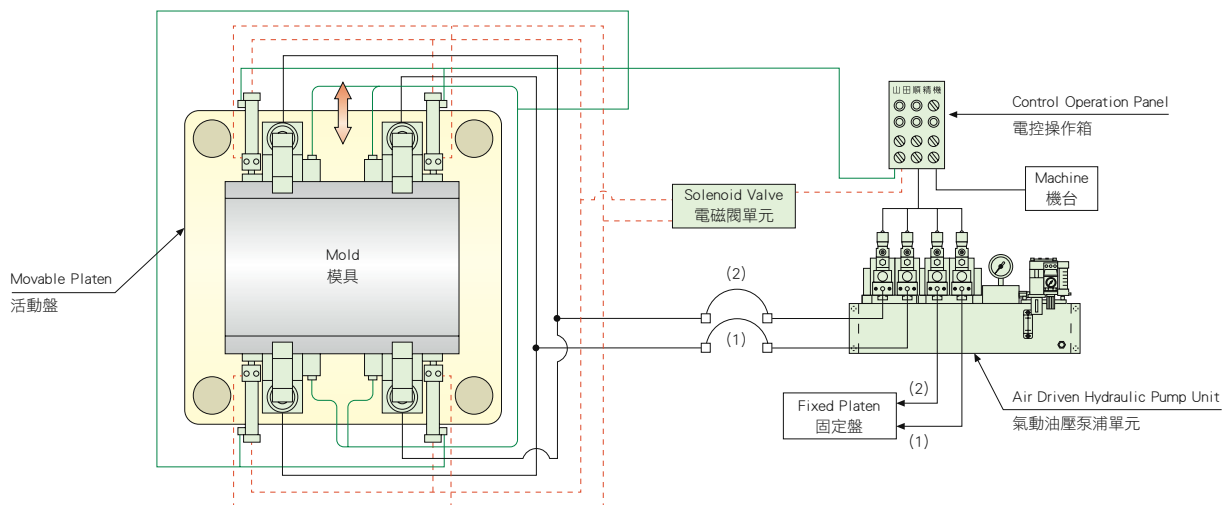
山田順精機

Control Operation Panel
電控操作箱

Solenoid Valve
電磁閥單元

Machine
機台

Mold
模具

Movable Platen
活動盤

(2)

(1)

(2)

(1)

Fixed Platen
固定盤

Air Driven Hydraulic Pump Unit
氣動油壓泵浦單元